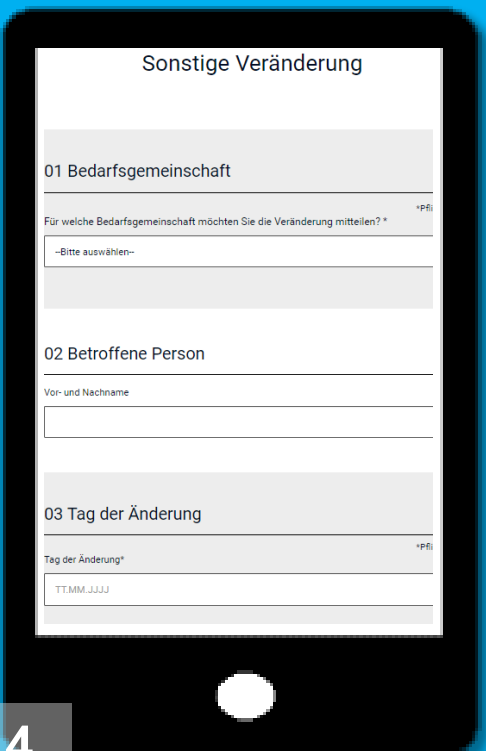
Sonstige Veränderung

01 Bedarfsgemeinschaft

*Pfl

Für welche Bedarfsgemeinschaft möchten Sie die Veränderung mitteilen? *

--Bitte auswählen--

02 Betroffene Person

Vor- und Nachname

03 Tag der Änderung

*Pfl

Tag der Änderung*

TT.MM.JJJJ

4